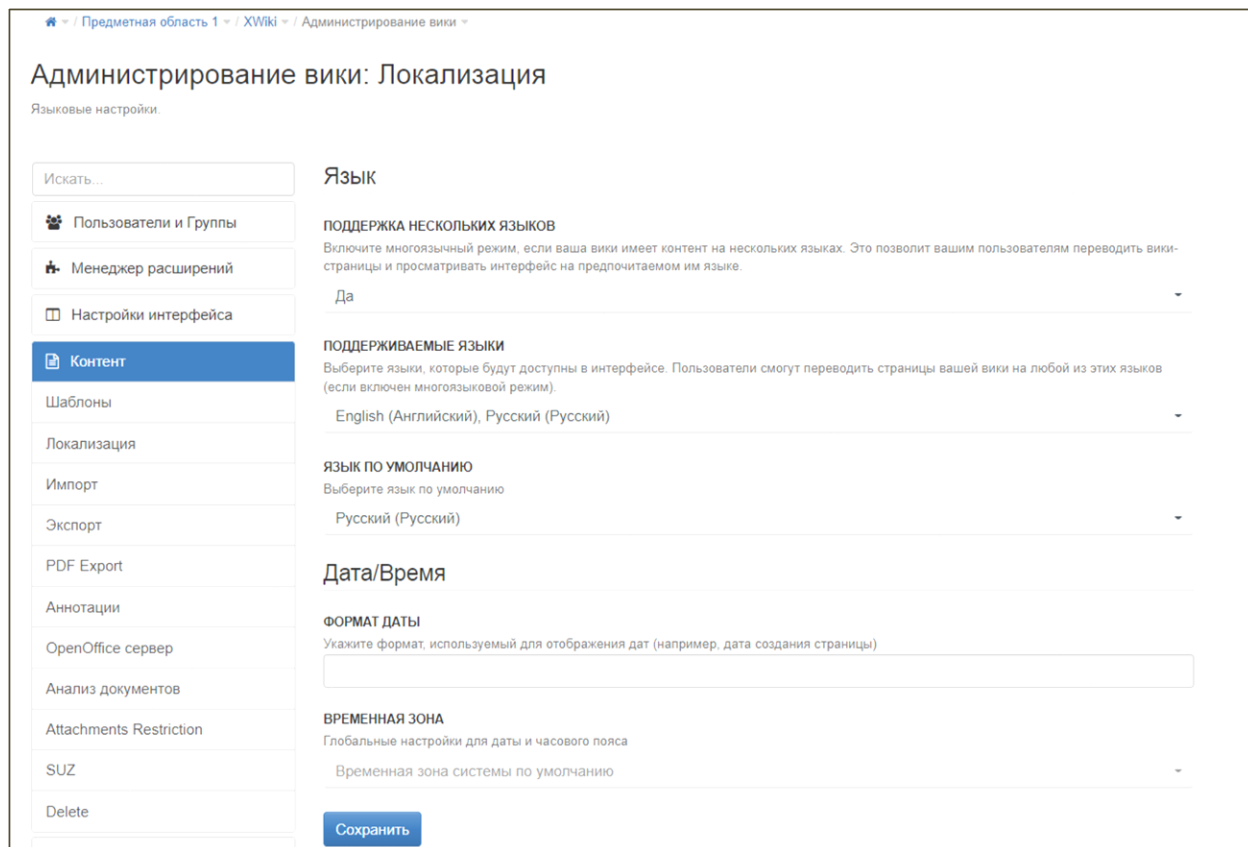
/ Предметная область 1 / XWiki / Администрирование вики

Администрирование вики: Локализация

Языковые настройки.

Искать...

Пользователи и Группы

Менеджер расширений

Настройки интерфейса

Контент

Шаблоны

Локализация

Импорт

Экспорт

PDF Export

Аннотации

OpenOffice сервер

Анализ документов

Attachments Restriction

SUZ

Delete

Язык

ПОДДЕРЖКА НЕСКОЛЬКИХ ЯЗЫКОВ

Включите многоязычный режим, если ваша вики имеет контент на нескольких языках. Это позволит вашим пользователям переводить вики-страницы и просматривать интерфейс на предпочитаемом им языке.

Да

ПОДДЕРЖИВАЕМЫЕ ЯЗЫКИ

Выберите языки, которые будут доступны в интерфейсе. Пользователи смогут переводить страницы вашей вики на любой из этих языков (если включен многоязыковой режим).

English (Английский), Русский (Русский)

ЯЗЫК ПО УМОЛЧАНИЮ

Выберите язык по умолчанию

Русский (Русский)

Дата/Время

ФОРМАТ ДАТЫ

Укажите формат, используемый для отображения дат (например, дата создания страницы)

ВРЕМЕННАЯ ЗОНА

Глобальные настройки для даты и часового пояса

Временная зона системы по умолчанию

Сохранить